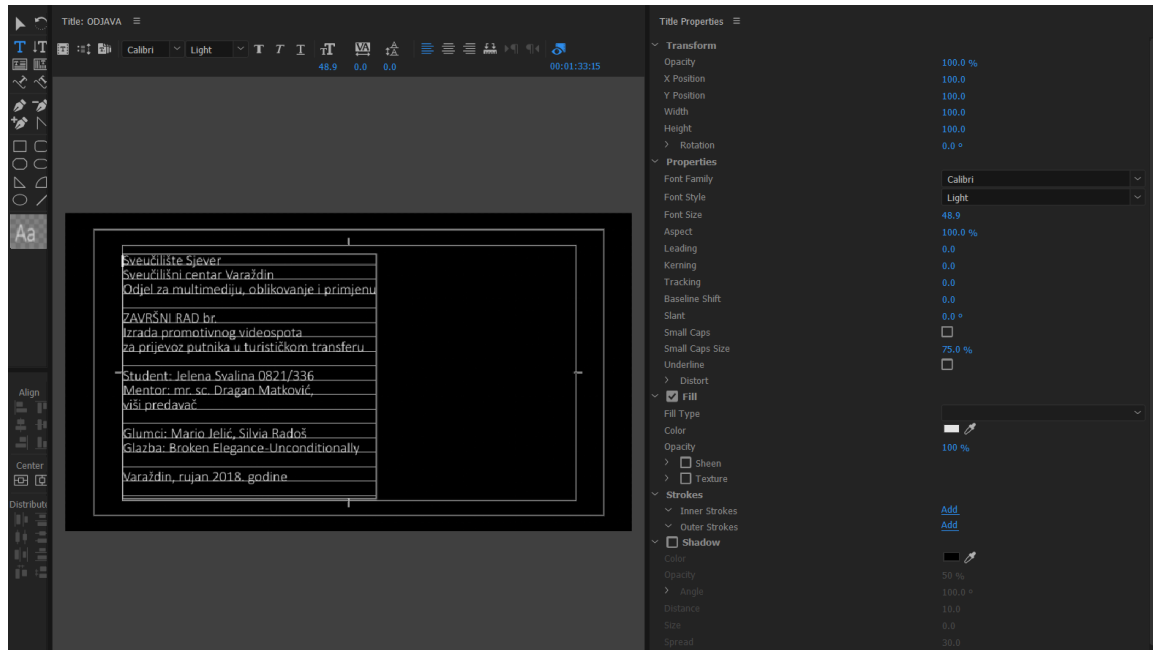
Title: ODJAVA ≡

Calibri Light 48.9 0.0 0.0 00:01:33:15

Aa

Sveučilište Sjever
Sveučilišni centar Varaždin
Odjel za multimediju, oblikovanje i primjenu

ZAVRŠNI RAD br.
Izrada promotivnog videospota
za prijevoz putnika u turističkom transferu

Student: Jelena Svalina 0821/336
Mentor: mr. sc. Dragan Matković,
viši predavač

Glumci: Mario Jelić, Silvia Radoš
Glazba: Broken Elegance-Unconditionally

Varaždin, rujan 2018. godine

Align

Center

Distribute

Title Properties ≡

Transform
Opacity 100.0 %
X Position 100.0
Y Position 100.0
Width 100.0
Height 100.0
Rotation 0.0 º
Properties
Font Family Calibri
Font Style Light
Font Size 48.9
Aspect 100.0 %
Leading 0.0
Kerning 0.0
Tracking 0.0
Baseline Shift 0.0
Slant 0.0 º
Small Caps
Small Caps Size 75.0 %
Underline
Distort
Fill
Fill Type
Color
Opacity 100 %
Sheen
Texture
Strokes
Inner Strokes Add
Outer Strokes Add
Shadow
Color
Opacity 50 %
Angle 100.0 º
Distance 10.0
Size 0.0
Spread 30.0